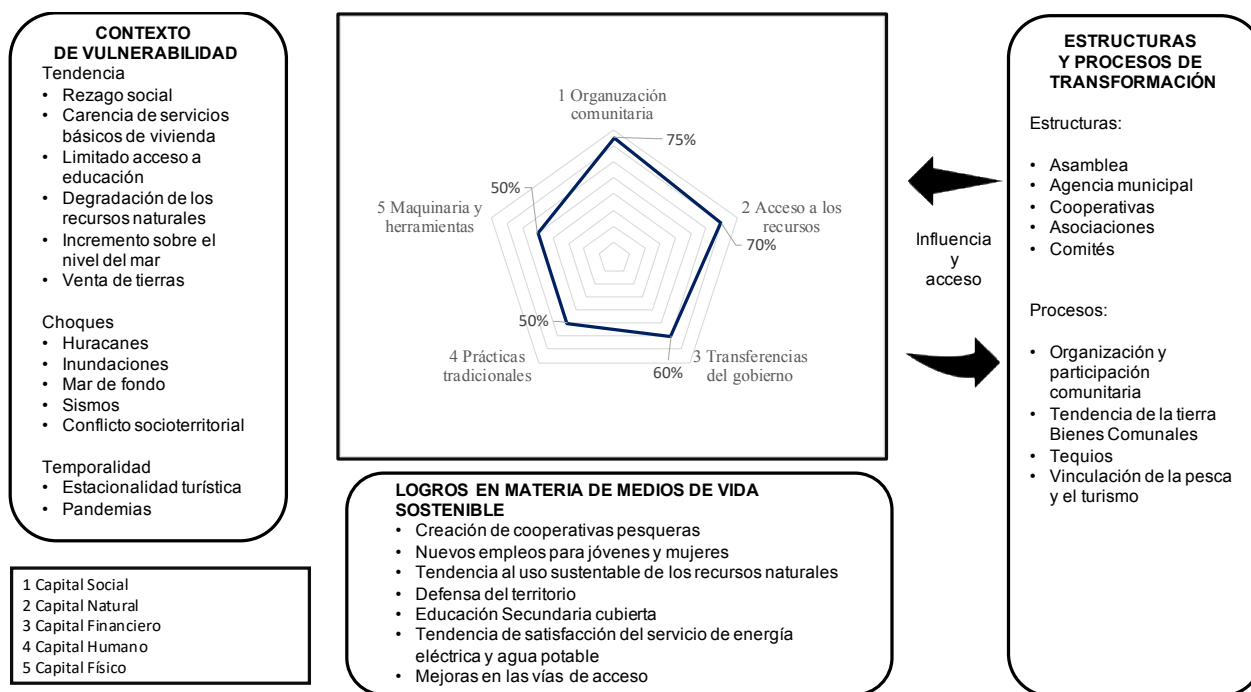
CONTEXTO DE VULNERABILIDAD
Tendencia
• Rezago social
• Carencia de servicios básicos de vivienda
• Limitado acceso a educación
• Degradación de los recursos naturales
• Incremento sobre el nivel del mar
• Venta de tierras

Choques
• Huracanes
• Inundaciones
• Mar de fondo
• Sismos
• Conflicto socioterritorial

Temporalidad
• Estacionalidad turística
• Pandemias

1 Capital Social
2 Capital Natural
3 Capital Financiero
4 Capital Humano
5 Capital Físico

1 Organuzación comunitaria
75%
2 Acceso a los recursos
70%
3 Transferencias del gobierno
60%
4 Prácticas tradicionales
50%
5 Maquinaria y herramientas
50%

LOGROS EN MATERIA DE MEDIOS DE VIDA SOSTENIBLE
• Creación de cooperativas pesqueras
• Nuevos empleos para jóvenes y mujeres
• Tendencia al uso sustentable de los recursos naturales
• Defensa del territorio
• Educación Secundaria cubierta
• Tendencia de satisfacción del servicio de energía eléctrica y agua potable
• Mejoras en las vías de acceso

Influencia y acceso

ESTRUCTURAS Y PROCESOS DE TRANSFORMACIÓN
Estructuras:
• Asamblea
• Agencia municipal
• Cooperativas
• Asociaciones
• Comités

Procesos:
• Organización y participación comunitaria
• Tendencia de la tierra Bienes Comunales
• Tequios
• Vinculación de la pesca y el turismo